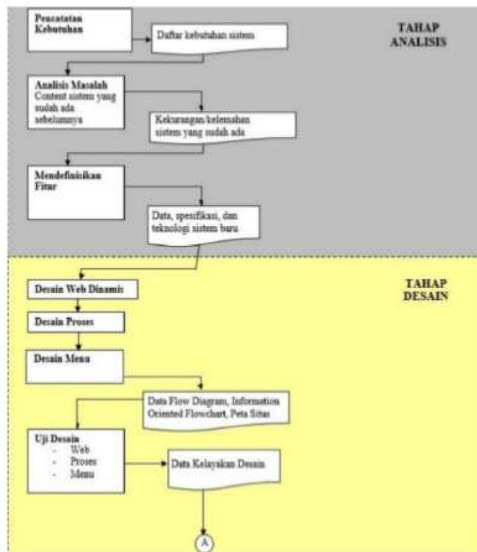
Pencatatan Kebutuhan

Daftar kebutuhan sistem

TAHAP ANALISIS

Analisis Masalah
Content sistem yang sudah ada sebelumnya

Kekurangan/kelemahan sistem yang sudah ada

Mendefinisikan Fitur

Data, spesifikasi, dan teknologi sistem baru

TAHAP DESAIN

Desain Web Dinamis

Desain Proses

Desain Menu

Data Flow Diagram, Information Oriented Flowchart, Peta Situs

Uji Desain
- Web
- Proses
- Menu

Data Kelayakan Desain

A